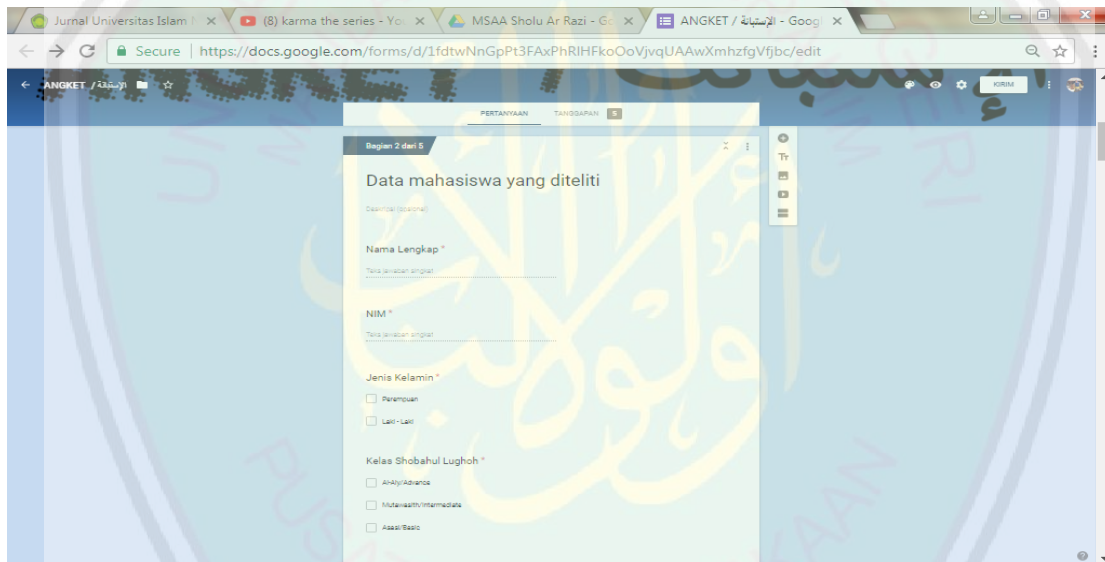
Jurnal Universitas Islam | × (8) karma the series - You × MSAA Sholu Ar Razi - Go × ANGKET / الإستبانة - Googl ×

Secure | https://docs.google.com/forms/d/1fdtwNnGpPt3FAxPhRIHFkoOoVjvqUAAwXmhzfgVfjbc/edit

ANGKET / الإستبانة

KIRIM

PERTANYAAN TANGGAPAN 5

Bagian 2 dari 5

Data mahasiswa yang diteliti

Deskripsi (opsional)

Nama Lengkap *

Teks jawaban singkat

NIM *

Teks jawaban singkat

Jenis Kelamin *

Perempuan

Laki - Laki

Kelas Shobahul Lughoh *

Al-Aly/Advance

Mutawasith/Intermediate

Asasi/Basic